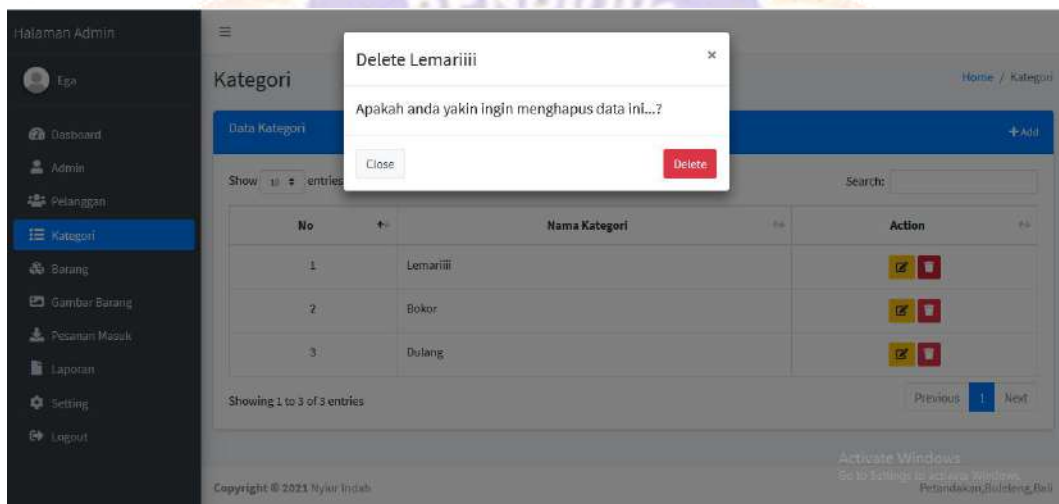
Halaman Admin

Ega

Dasboard

Admin

Pelanggan

Kategori

Barang

Gambar Barang

Pesanan Masuk

Laporan

Setting

Logout

Kategori

Home / Kategori

Data Kategori

+Add

Show 10 entries

Search:

| No | Nama Kategori | Action |
|---|---|---|
| 1 | Lemariiii | |
| 2 | Bokor | |
| 3 | Dulang | |

Showing 1 to 3 of 3 entries

Previous 1 Next

Delete Lemariiii

×

Apakah anda yakin ingin menghapus data ini...?

Close

Delete

Activate Windows
Go to Settings to activate Windows.

Copyright © 2021 Nyiur Indah

Petandakan,Buleleng,Bali